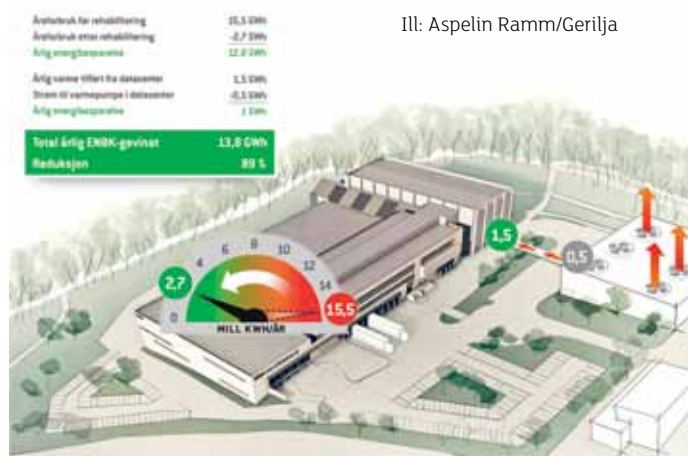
Årsforbruk før rehabilitering 15,5 GWh
Årsforbruk etter rehabilitering -2,7 GWh
Årlig energibesparelse 12,8 GWh

Årlig varme tilført fra datasenter 1,5 GWh
Strøm til varmepumpe i datasenter -0,5 GWh
Årlig energibesparelse 1 GWh

Total årlig ENØK-gevinst 13,8 GWh
Reduksjon 89 %

Ill: Aspelin Ramm/Gerilja

0 2 4 6 8 10 12 14
2,7
15,5
MILL KWH/ÅR
1,5
0,5